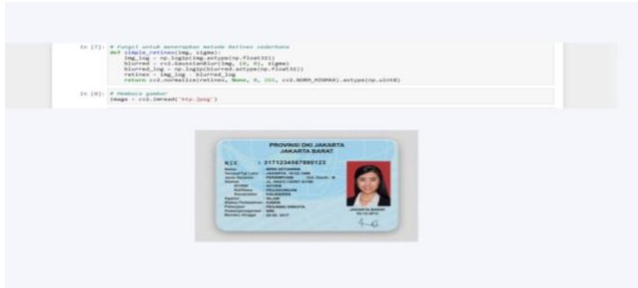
In [7]: # Fungsi untuk menerapkan metode Retinex sederhana
def simple_retinex(img, sigma):
    img_log = np.log1p(img.astype(np.float32))
    blurred = cv2.GaussianBlur(img, (0, 0), sigma)
    blurred_log = np.log1p(blurred.astype(np.float32))
    retinex = img_log - blurred_log
    return cv2.normalize(retinex, None, 0, 255, cv2.NORM_MINMAX).astype(np.uint8)

In [8]: # Membaca gambar
image = cv2.imread('ktp.jpeg')

PROVINSI DKI JAKARTA
JAKARTA BARAT
NIK : 3171234567890123
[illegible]